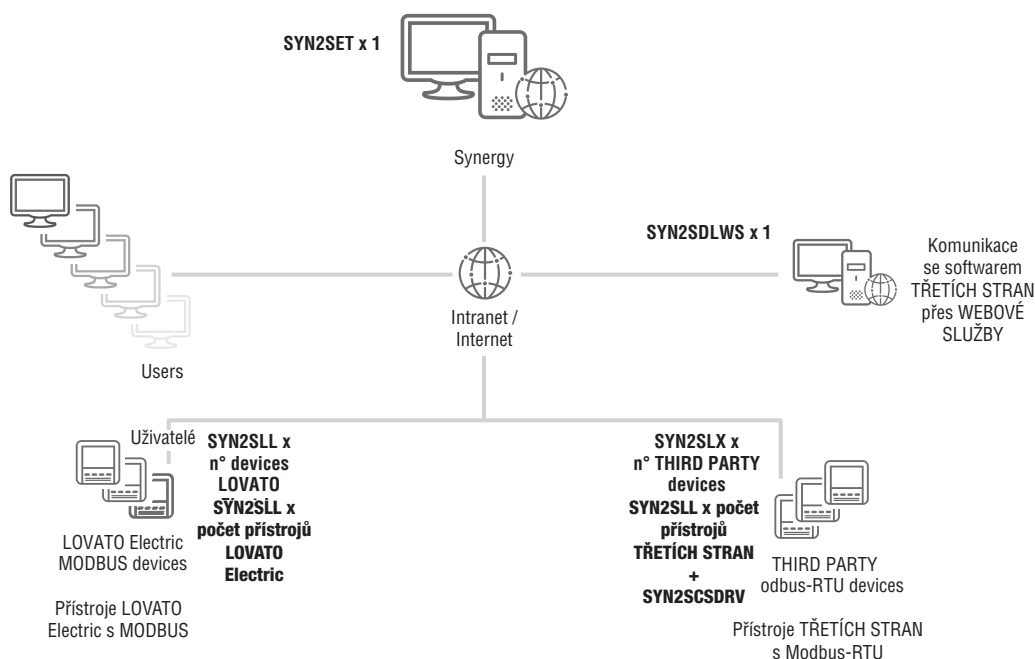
SYN2SET x 1

Synergy

SYN2SDLWS x 1

Komunikace se softwarem TŘETÍCH STRAN přes WEBOVÉ SLUŽBY

Intranet / Internet

Users

Uživatelé

SYN2SLL x n° devices LOVATO SŸN2SĽL x počet přístrojů LOVATO Electric

LOVATO Electric MODBUS devices

Přístroje LOVATO Electric s MODBUS

SYN2SLX x n° THIRD PARTY devices SYN2SLL x počet přístrojů TŘETÍCH STRAN + SYN2SCSDRV

THIRD PARTY odbus-RTU devices

Přístroje TŘETÍCH STRAN s Modbus-RTU